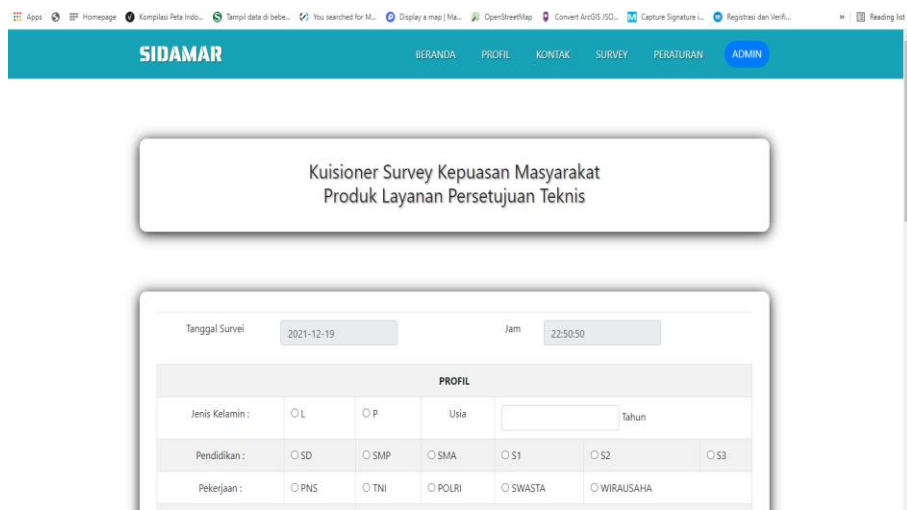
Apps Homepage Kompilasi Peta Indo... Tampil data di bebe... You searched for M... Display a map | Ma... OpenStreetMap Convert ArcGIS JSO... Capture Signature i... Registrasi dan Verifi... » Reading list

SIDAMAR

BERANDA PROFIL KONTAK SURVEY PERATURAN ADMIN

Kuisioner Survey Kepuasan Masyarakat
Produk Layanan Persetujuan Teknis

Tanggal Survei 2021-12-19 Jam 22:50:50

| PROFIL | | | | | | |
|---|---|---|---|---|---|---|
| Jenis Kelamin : | L | P | Usia | | Tahun | |
| Pendidikan : | SD | SMP | SMA | S1 | S2 | S3 |
| Pekerjaan : | PNS | TNI | POLRI | SWASTA | WIRAUSAHA | |